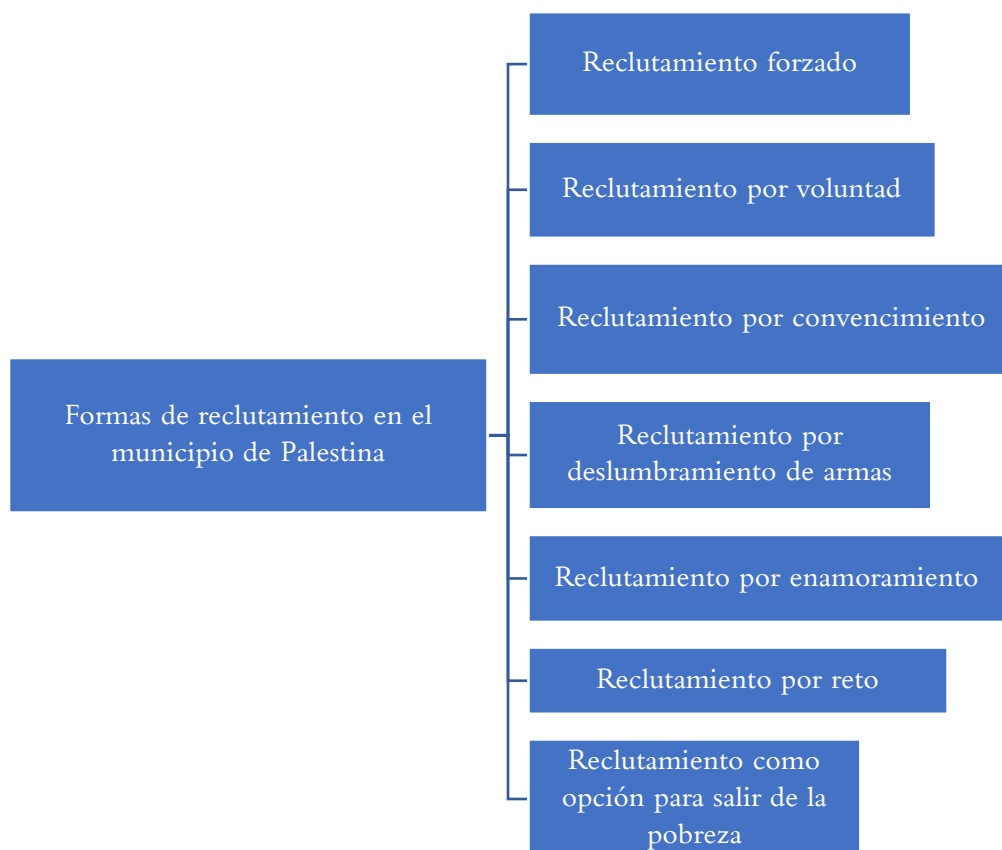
Formas de reclutamiento en el municipio de Palestina

Reclutamiento forzado

Reclutamiento por voluntad

Reclutamiento por convencimiento

Reclutamiento por deslumbramiento de armas

Reclutamiento por enamoramiento

Reclutamiento por reto

Reclutamiento como opción para salir de la pobreza